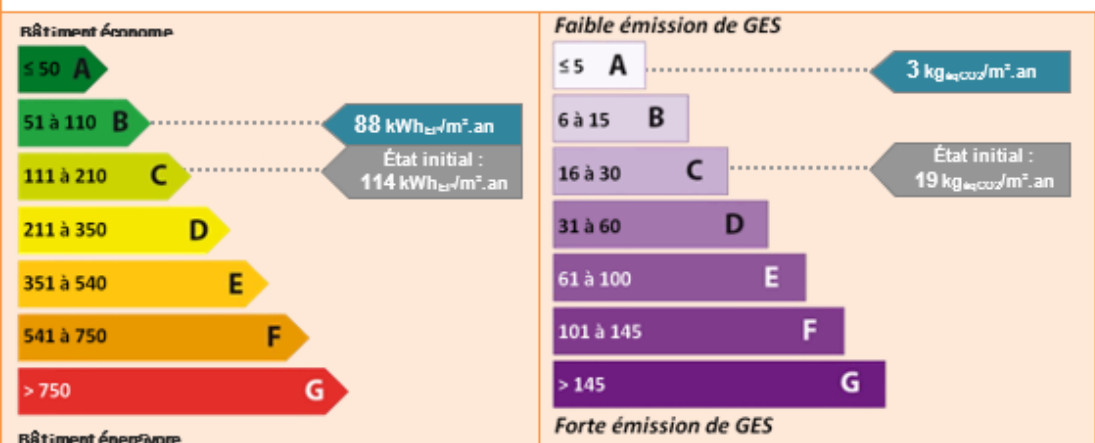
Bâtiment économe

≤ 50 A

51 à 110 B

111 à 210 C

211 à 350 D

351 à 540 E

541 à 750 F

> 750 G

88 $kWh_{EP}/m^2$.an

État initial : 114 $kWh_{EP}/m^2$.an

Bâtiment énergivore

Faible émission de GES

≤ 5 A

6 à 15 B

16 à 30 C

31 à 60 D

61 à 100 E

101 à 145 F

> 145 G

3 $kg_{éqCO2}/m^2$.an

État initial : 19 $kg_{éqCO2}/m^2$.an

Forte émission de GES